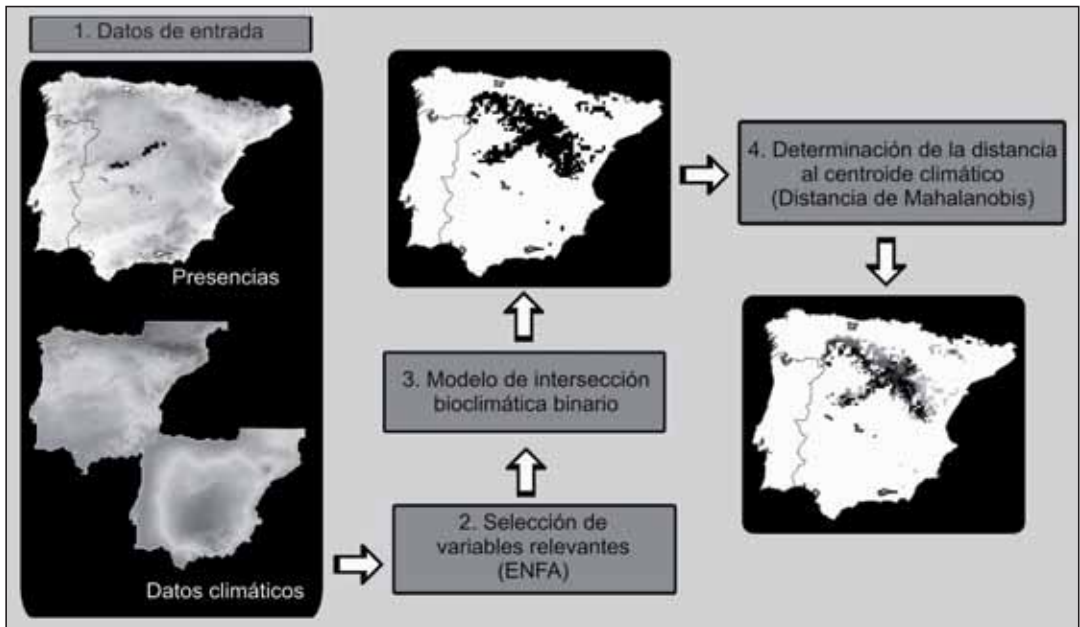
1. Datos de entrada

Presencias

Datos climáticos

2. Selección de variables relevantes (ENFA)

3. Modelo de intersección bioclimática binario

4. Determinación de la distancia al centroide climático (Distancia de Mahalanobis)